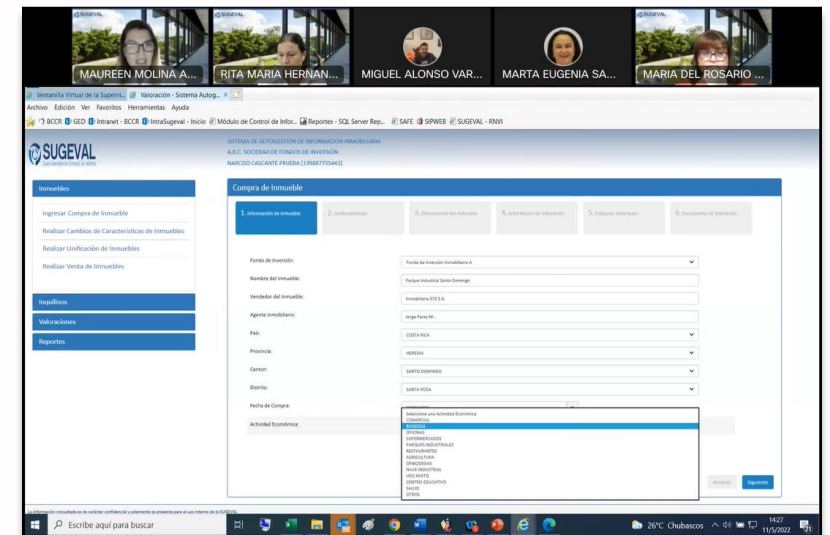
SUGEVAL
MAUREEN MOLINA A...
SUGEVAL
RITA MARIA HERNAN...
MIGUEL ALONSO VAR...
MARTA EUGENIA SA...
SUGEVAL
MARIA DEL ROSARIO ...

Ventanilla Virtual de la Superin... Valoración - Sistema Autog... ×
Archivo Edición Ver Favoritos Herramientas Ayuda
BCCR GED Intranet - BCCR IntraSugeval - Inicio Módulo de Control de Infor... Reportes - SQL Server Rep... SAFE SIPWEB SUGEVAL - RNVI

SUGEVAL
SISTEMA DE AUTOGESTIÓN DE INFORMACIÓN INMOBILIARIA
A.B.C. SOCIEDAD DE FONDOS DE INVERSIÓN
NARCISO CASCANTE PRUEBA (199887755443)

Inmuebles
Ingresar Compra de Inmueble
Realizar Cambios de Características de Inmuebles
Realizar Unificación de Inmuebles
Realizar Venta de Inmuebles
Inquilinos
Valoraciones
Reportes

Compra de Inmueble
1. Información de Inmueble
2. Geolocalización
3. Dimensiones del Inmueble
4. Información de Valoración
5. Enfoques Valoración
6. Documento de Valoración

Fondo de Inversión: Fondo de Inversión Inmobiliario A
Nombre del Inmueble: Parque Industrial Santo Domingo
Vendedor del Inmueble: Inmobiliaria XYZ S.A.
Agente Inmobiliario: Jorge Perez M.
País: COSTA RICA
Provincia: HEREDIA
Cantón: SANTO DOMINGO
Distrito: SANTA ROSA
Fecha de Compra:
Actividad Económica:

Seleccione una Actividad Económica
COMERCIAL
BODEGAS
OFICINAS
SUPERMERCADOS
PARQUES INDUSTRIALES
RESTAURANTES
AGRICULTURA
OFIBODEGAS
NAVE INDUSTRIAL
USO MIXTO
CENTRO EDUCATIVO
SALUD
OTROS

Anterior
Siguiente

La información consultada es de carácter confidencial y solamente se presenta para el uso interno de la SUGEVAL

Escribe aquí para buscar
26°C Chubascos
14:27
11/5/2022